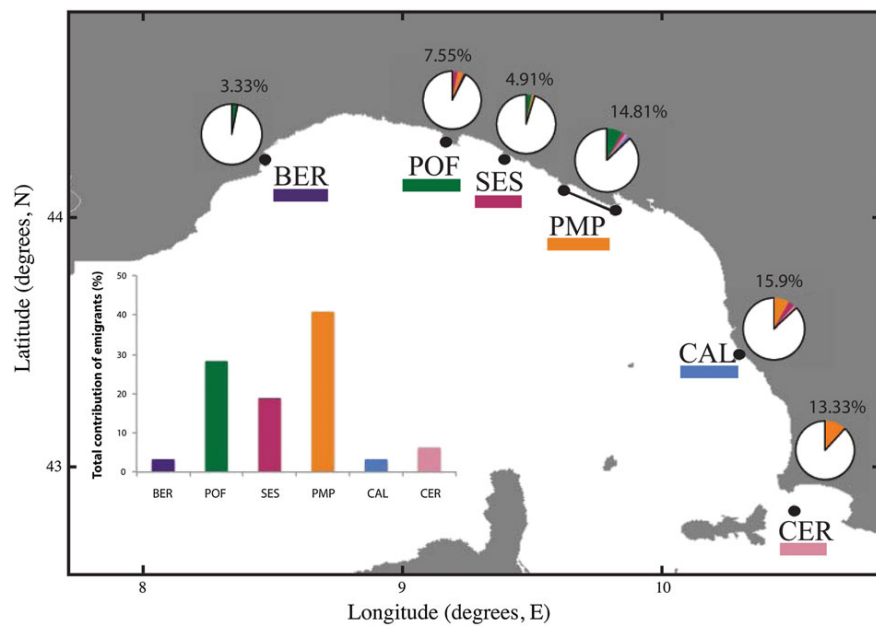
3.33%
7.55%
4.91%
14.81%
15.9%
13.33%

BER
POF
SES
PMP
CAL
CER

Latitude (degrees, N)
44
43

Total contribution of emigrants (%)
50
40
30
20
10
0
BER POF SES PMP CAL CER

8
9
10
Longitude (degrees, E)